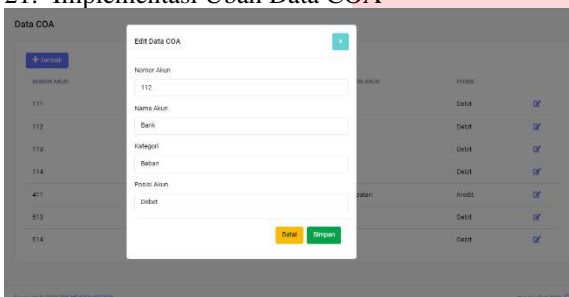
21. Implementasi Ubah Data COA

Data COA

+ Tambah

| NOMOR AKUN | | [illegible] AKUN | POSISI | |
|---|---|---|---|---|
| 111 | | | Debit | |
| 112 | | | Debit | |
| 113 | | | Debit | |
| 114 | | | Debit | |
| 411 | | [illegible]patan | Kredit | |
| 513 | | | Debit | |
| 514 | | | Debit | |

Edit Data COA

×

Nomor Akun

112

Nama Akun

Bank

Kategori

Beban

Posisi Akun

Debet

Batal

Simpan

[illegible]